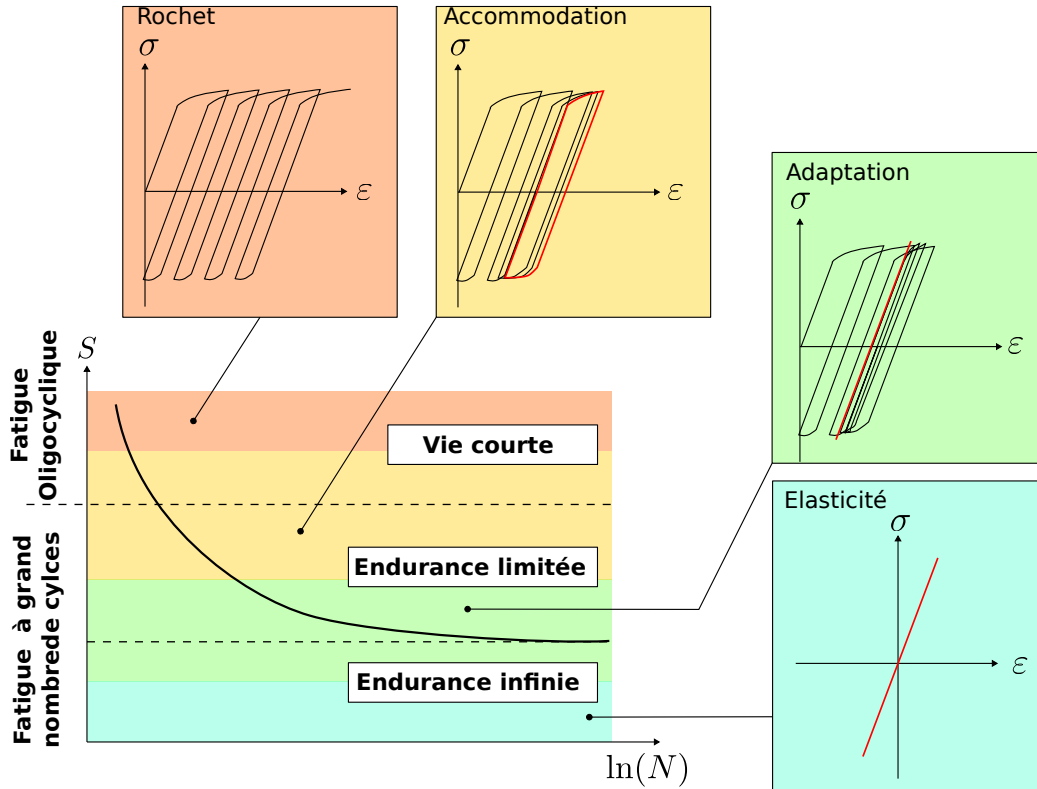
Rochet
$\sigma$
$\varepsilon$

Accommodation
$\sigma$
$\varepsilon$

Adaptation
$\sigma$
$\varepsilon$

Fatigue Oligocyclique

Fatigue à grand nombrede cylces

$S$

Vie courte

Endurance limitée

Endurance infinie

$\ln(N)$

Elasticité
$\sigma$
$\varepsilon$